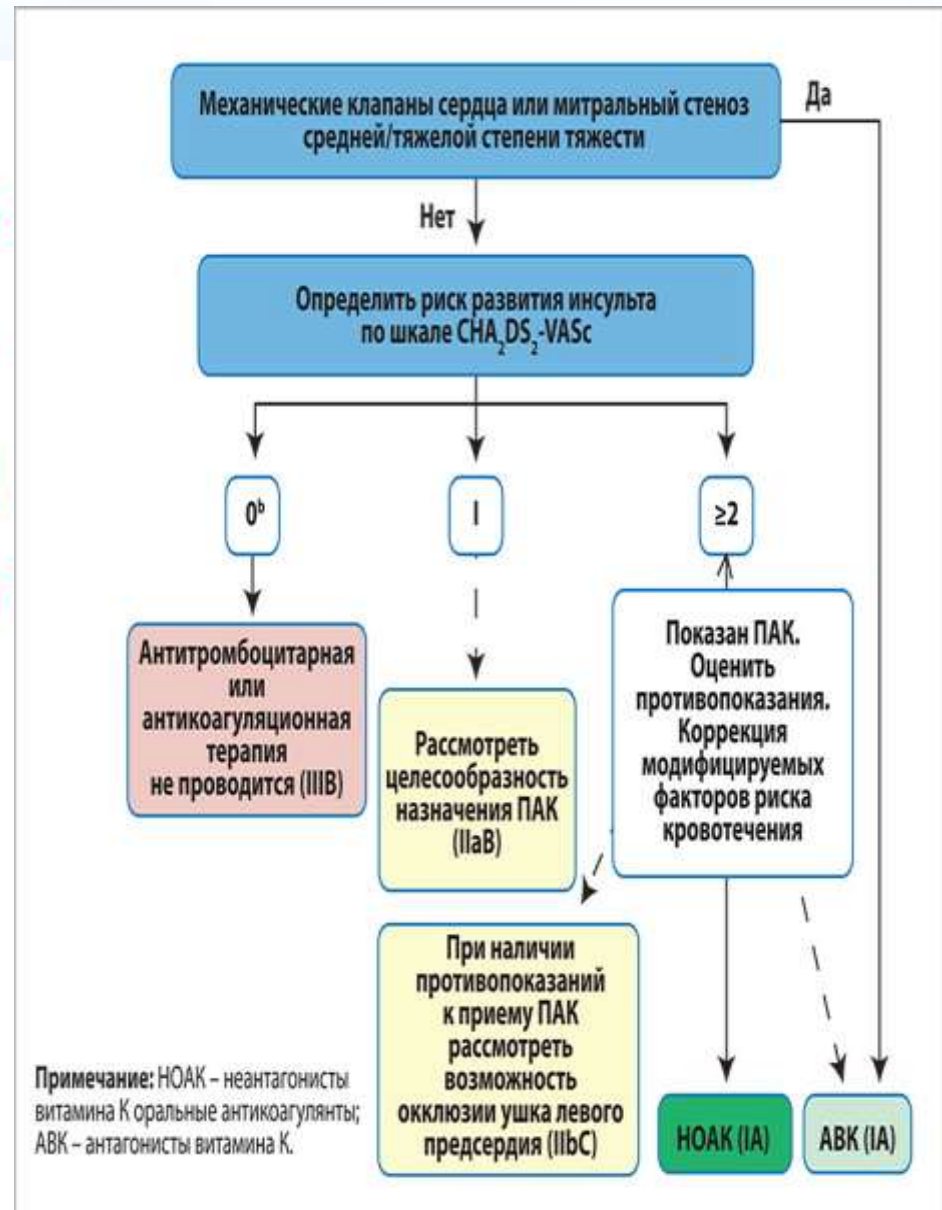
Механические клапаны сердца или митральный стеноз средней/тяжелой степени тяжести

Да

Нет

Определить риск развития инсульта по шкале $CHA_2DS_2$-VASc

$0^b$

I

≥2

Антитромбоцитарная или антикоагуляционная терапия не проводится (IIIB)

Рассмотреть целесообразность назначения ПАК (IIaB)

Показан ПАК. Оценить противопоказания. Коррекция модифицируемых факторов риска кровотечения

При наличии противопоказаний к приему ПАК рассмотреть возможность окклюзии ушка левого предсердия (IIbC)

НОАК (IA)

АВК (IA)

Примечание: НОАК – неантагонисты витамина К оральные антикоагулянты; АВК – антагонисты витамина К.